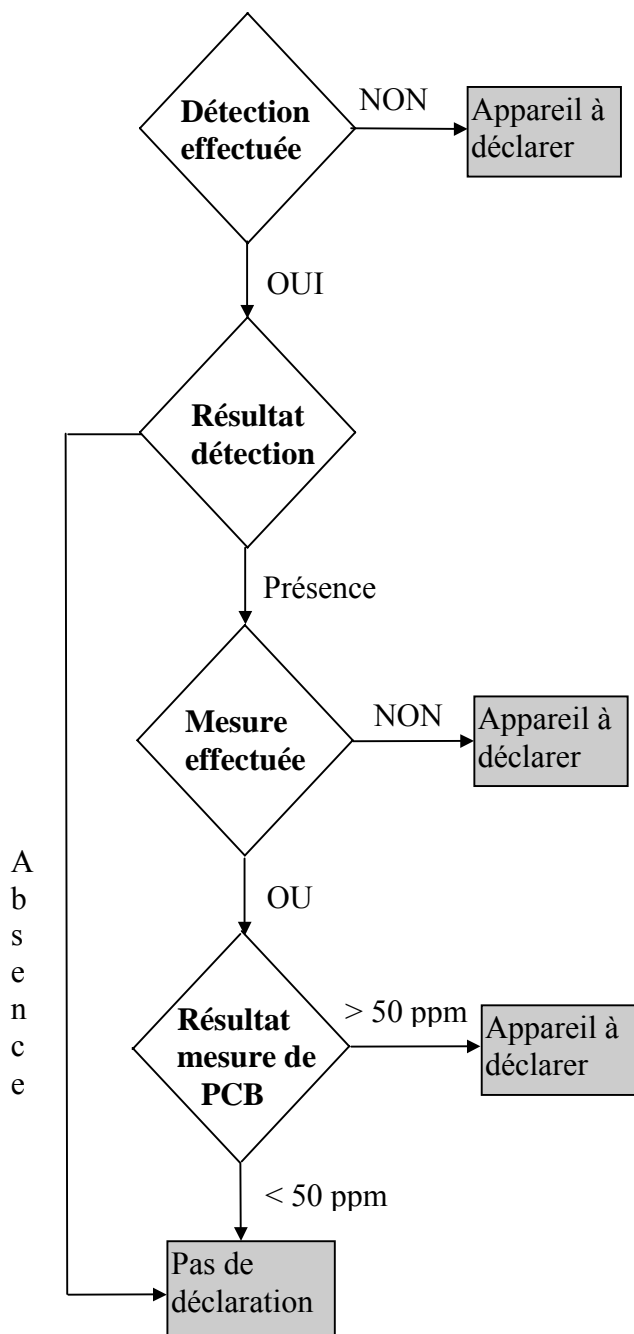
Détection effectuée

NON

Appareil à déclarer

OUI

Résultat détection

Présence

Mesure effectuée

NON

Appareil à déclarer

A
b
s
e
n
c
e

OU

Résultat mesure de PCB

> 50 ppm

Appareil à déclarer

< 50 ppm

Pas de déclaration